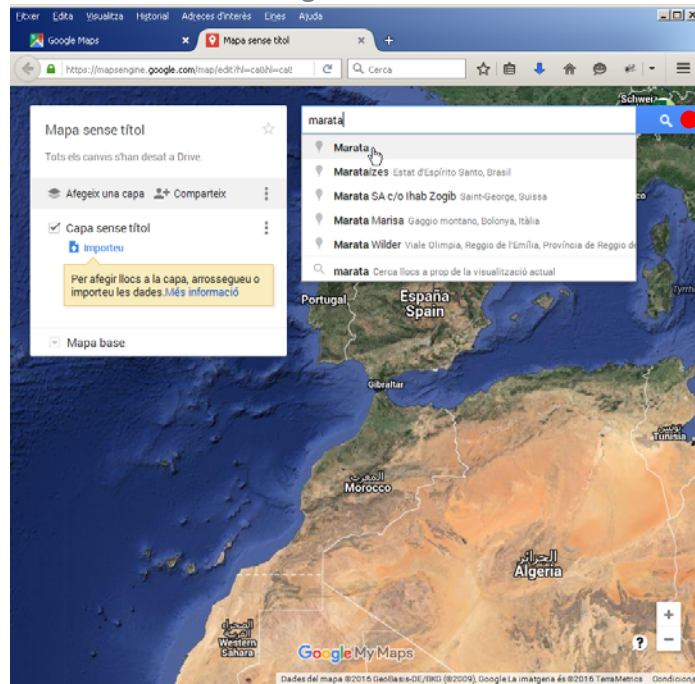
Fitxer Edita Visualitza Historial Adreces d'interès Eines Ajuda

Google Maps
Mapa sense títol

https://mapsengine.google.com/map/edit?hl=ca&hl=cat
Cerca

Mapa sense títol
Tots els canvis s'han desat a Drive.
Afegeix una capa
Comparteix
Capa sense títol
Importeu
Per afegir llocs a la capa, arrossegueu o importeu les dades. Més informació
Mapa base

marata
Marata
Marataízes Estat d'Espírito Santo, Brasil
Marata SA c/o Ihab Zogib Saint-George, Suïssa
Marata Marisa Gaggio montano, Bolonya, Itàlia
Marata Wilder Viale Olimpia, Reggio de l'Emília, Província de Reggio de
marata Cerca llocs a prop de la visualització actual

Schweiz
Portugal
España
Spain
Gibraltar
Tunisia
Morocco
الجزائر
Algeria
الصحراء
Western Sahara
Google My Maps
Dades del mapa ©2016 GeoBasis-DE/BKG (©2009), Google La imatgeria és ©2016 TerraMetrics Condicions